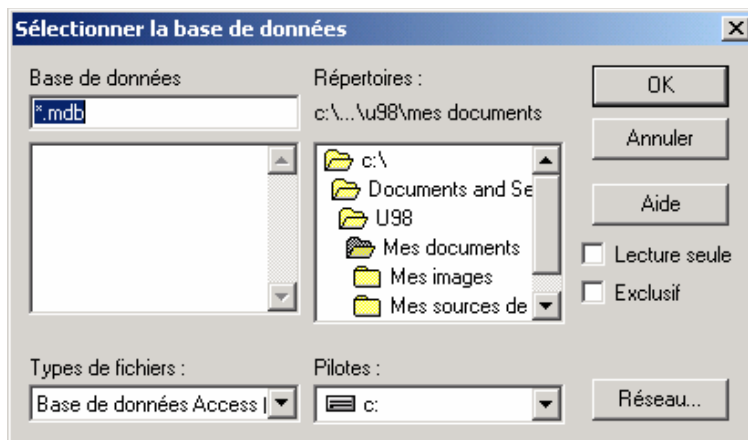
Sélectionner la base de données

Base de données

*.mdb

Répertoires :

c:\...\u98\mes documents

c:\

Documents and Se

U98

Mes documents

Mes images

Mes sources de

OK

Annuler

Aide

Lecture seule

Exclusif

Types de fichiers :

Base de données Access (

Pilotes :

c:

Réseau...